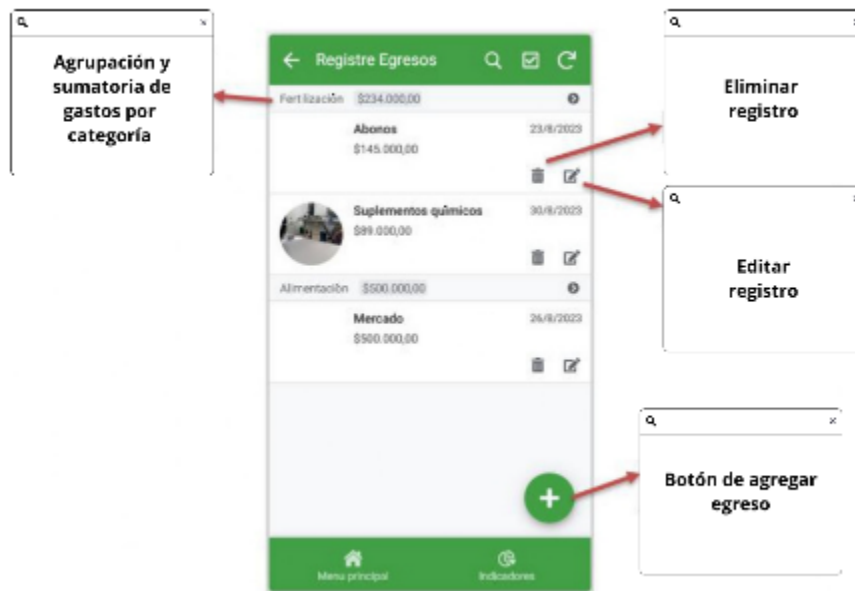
Agrupación y sumatoria de gastos por categoría

Registre Egresos

Fertilización $234.000,00

Abonos 23/8/2023
$145.000,00

Suplementos químicos 30/8/2023
$89.000,00

Alimentación $500.000,00

Mercado 26/8/2023
$500.000,00

Menu principal
Indicadores

Eliminar registro

Editar registro

Botón de agregar egreso